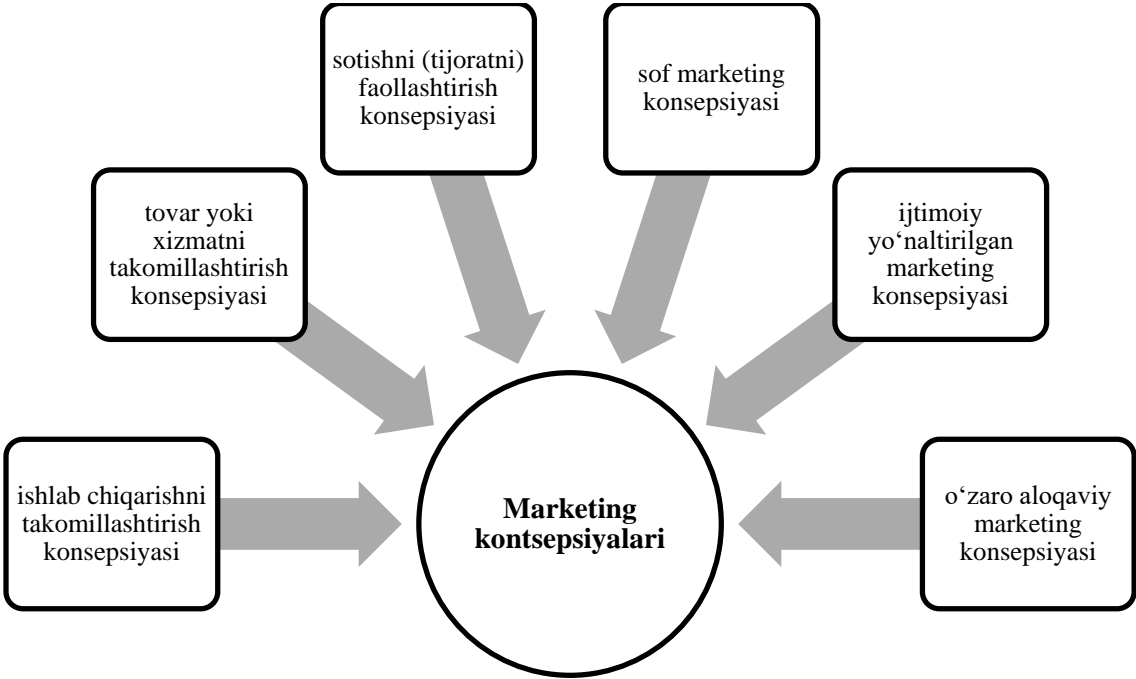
sotishni (tijoratni) faollashtirish konsepsiyasi

sof marketing konsepsiyasi

tovar yoki xizmatni takomillashtirish konsepsiyasi

ijtimoiy yo‘naltirilgan marketing konsepsiyasi

ishlab chiqarishni takomillashtirish konsepsiyasi

**Marketing kontsepsiyalari**

o‘zaro aloqaviy marketing konsepsiyasi